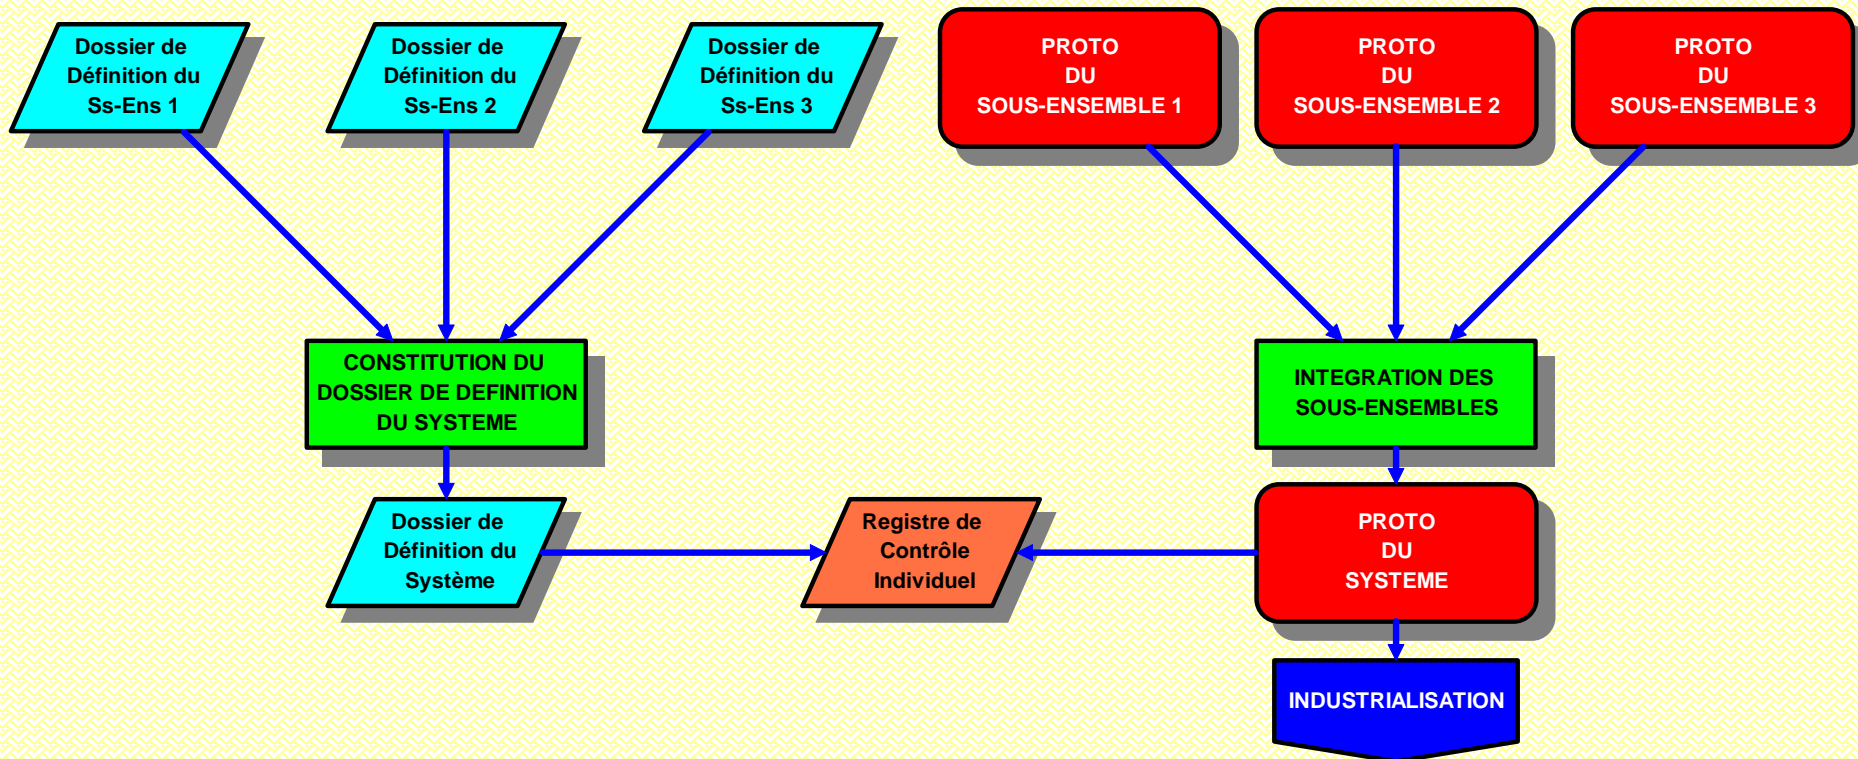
Dossier de Définition du Ss-Ens 1

Dossier de Définition du Ss-Ens 2

Dossier de Définition du Ss-Ens 3

PROTO DU SOUS-ENSEMBLE 1

PROTO DU SOUS-ENSEMBLE 2

PROTO DU SOUS-ENSEMBLE 3

CONSTITUTION DU DOSSIER DE DEFINITION DU SYSTEME

INTEGRATION DES SOUS-ENSEMBLES

Dossier de Définition du Système

Registre de Contrôle Individuel

PROTO DU SYSTEME

INDUSTRIALISATION